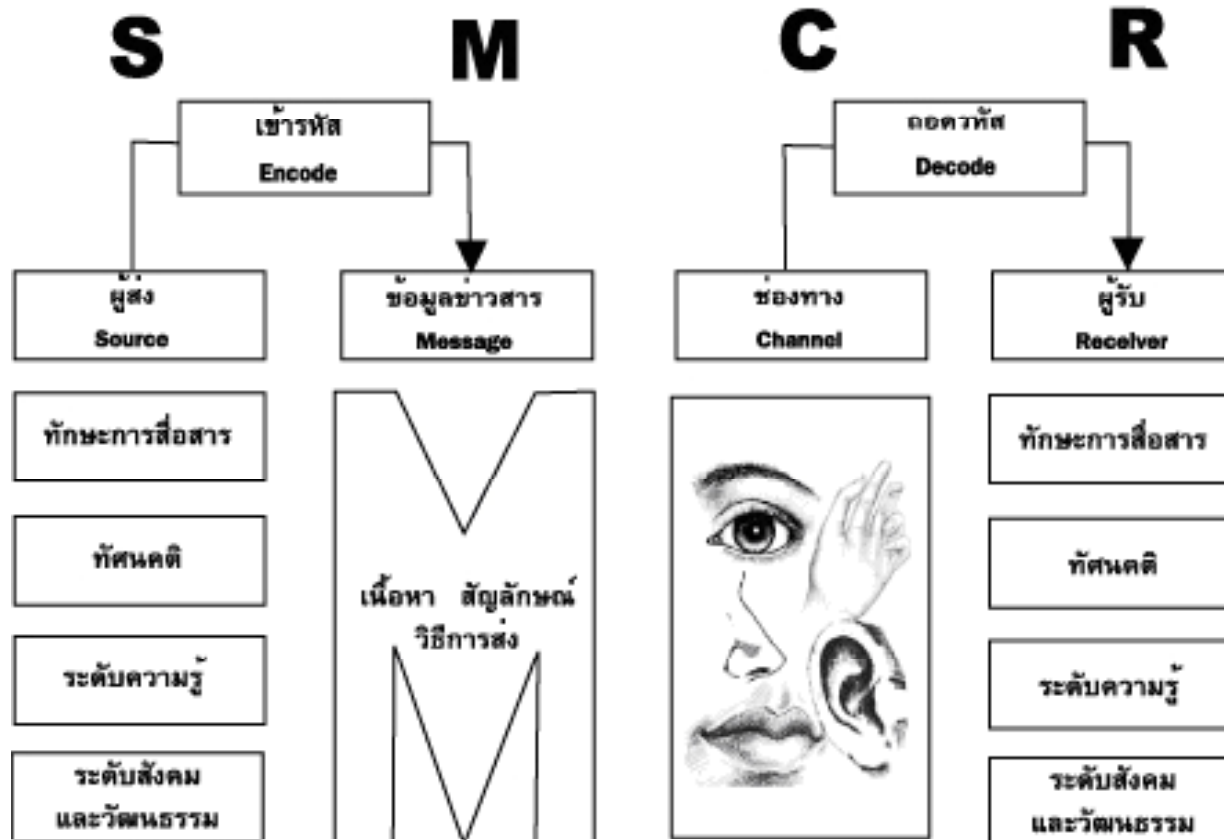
S M C R

เข้ารหัส
Encode

ถอดรหัส
Decode

ผู้ส่ง
Source

ข้อมูลข่าวสาร
Message

ช่องทาง
Channel

ผู้รับ
Receiver

ทักษะการสื่อสาร

ทัศนคติ

ระดับความรู้

ระดับสังคม
และวัฒนธรรม

เนื้อหา สัญลักษณ์
วิธีการส่ง

ทักษะการสื่อสาร

ทัศนคติ

ระดับความรู้

ระดับสังคม
และวัฒนธรรม